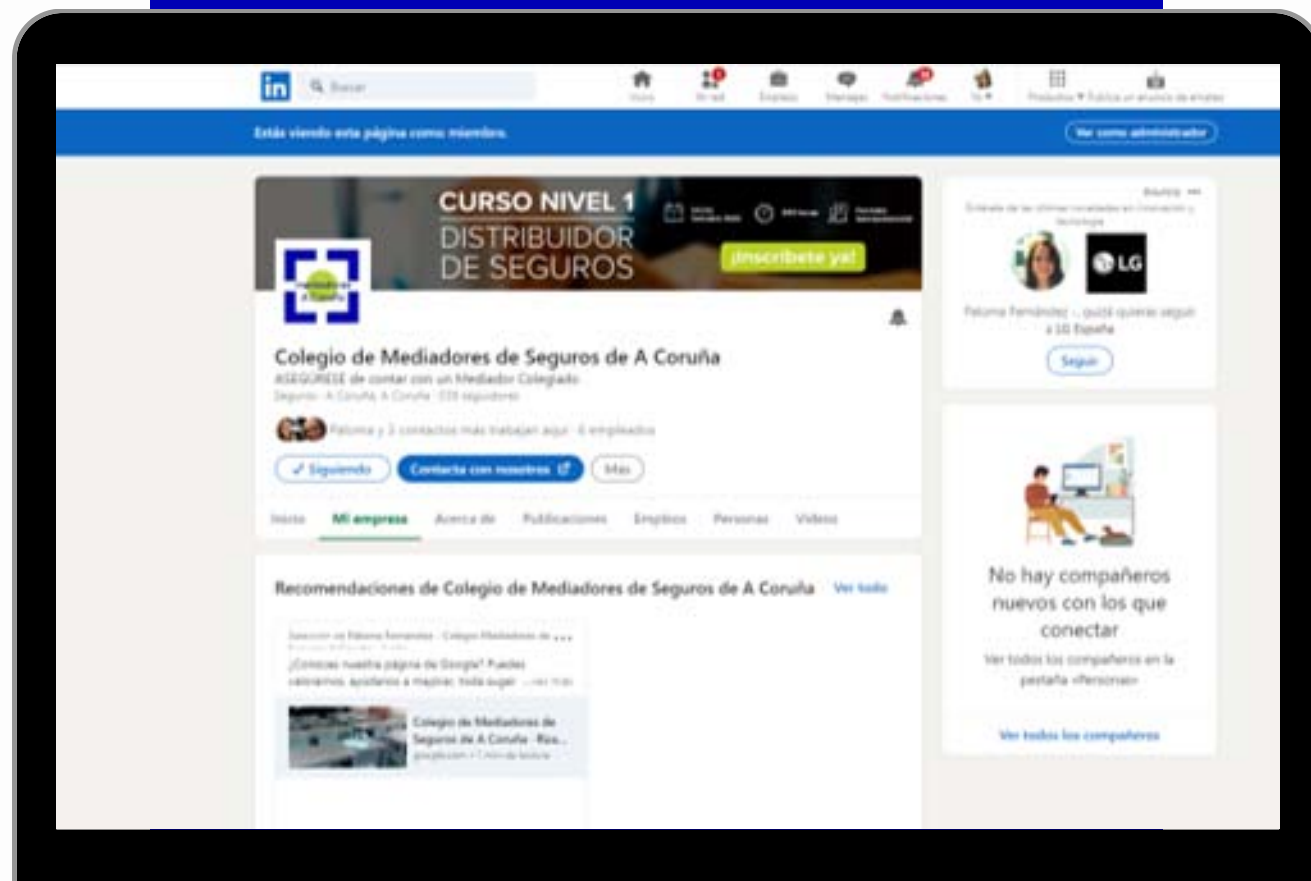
Buscar

Inicio Mi red Empleos Mensajes Notificaciones Yo Productos Publica un anuncio de empleo

Estás viendo esta página como miembro.

Ver como administrador

CURSO NIVEL 1
DISTRIBUIDOR DE SEGUROS

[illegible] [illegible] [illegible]

¡Inscríbete ya!

Colegio de Mediadores de Seguros de A Coruña
ASEGÚRESE de contar con un Mediador Colegiado
Seguros · A Coruña, A Coruña · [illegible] seguidores

Paloma y 3 contactos más trabajan aquí · 6 empleados

✓ Siguiendo
Contacta con nosotros
Más

Inicio
Mi empresa
Acerca de
Publicaciones
Empleos
Personas
Vídeos

Recomendaciones de Colegio de Mediadores de Seguros de A Coruña
Ver todo

Selección de Paloma Fernández · Colegio Mediadores de ...

¿Conoces nuestra página de Google? Puedes valorarnos, ayudarnos a mejorar, toda suger ...ver más

Colegio de Mediadores de Seguros de A Coruña · Ros...
google.com • 1 min de lectura

Anuncio •••
Entérate de las últimas novedades en innovación y tecnología

LG

Paloma Fernández ... quizá quieras seguir a LG España

Seguir

No hay compañeros nuevos con los que conectar

Ver todos los compañeros en la pestaña «Personas»

Ver todos los compañeros